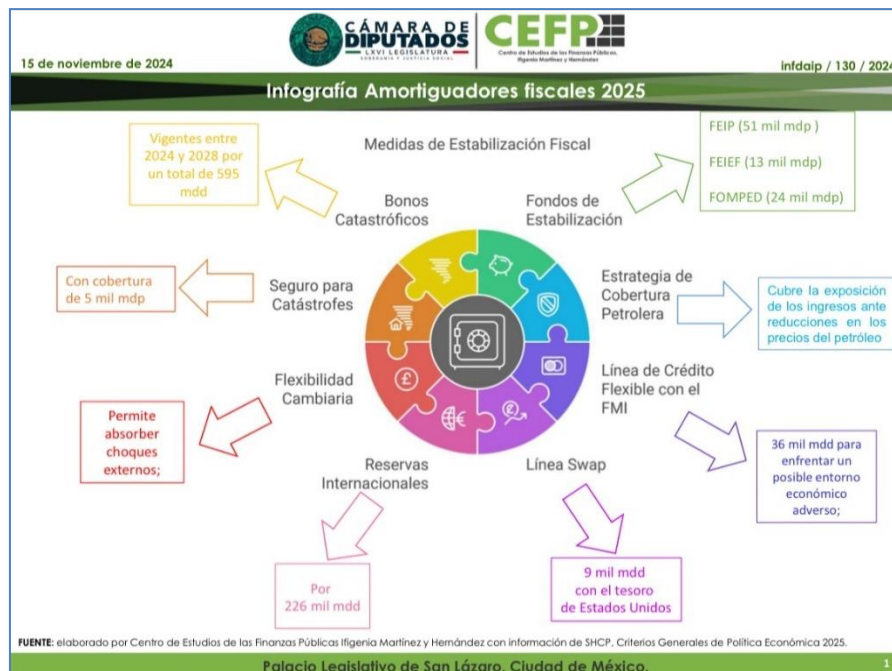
15 de noviembre de 2024

CÁMARA DE DIPUTADOS
LXVI LEGISLATURA
SOBERANÍA Y JUSTICIA SOCIAL

CEFP
Centro de Estudios de las Finanzas Públicas, Ifigenia Martínez y Hernández

infdaip / 130 / 2024

Infografía Amortiguadores fiscales 2025

Medidas de Estabilización Fiscal

Vigentes entre 2024 y 2028 por un total de 595 mdd

Bonos Catastróficos

Fondos de Estabilización

FEIP (51 mil mdp )

FEIEF (13 mil mdp)

FOMPED (24 mil mdp)

Con cobertura de 5 mil mdp

Seguro para Catástrofes

Estrategia de Cobertura Petrolera

Cubre la exposición de los ingresos ante reducciones en los precios del petróleo

Flexibilidad Cambiaria

Permite absorber choques externos;

Línea de Crédito Flexible con el FMI

36 mil mdd para enfrentar un posible entorno económico adverso;

Reservas Internacionales

Línea Swap

Por 226 mil mdd

9 mil mdd con el tesoro de Estados Unidos

FUENTE: elaborado por Centro de Estudios de las Finanzas Públicas Ifigenia Martínez y Hernández con información de SHCP, Criterios Generales de Política Económica 2025.

Palacio Legislativo de San Lázaro, Ciudad de México.

1